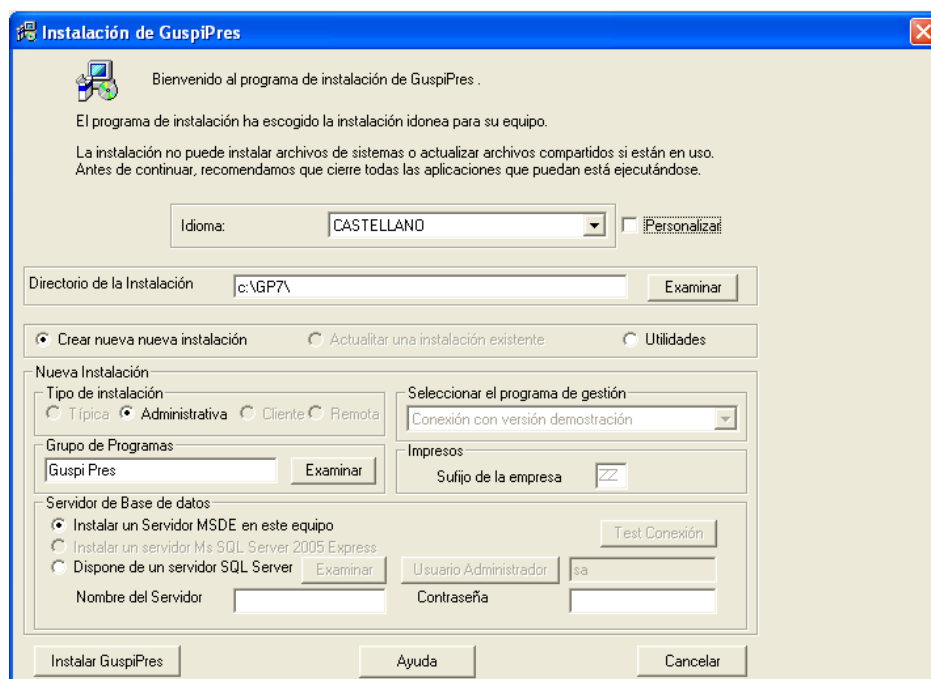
Instalación de GuspiPres

Bienvenido al programa de instalación de GuspiPres .

El programa de instalación ha escogido la instalación idonea para su equipo.

La instalación no puede instalar archivos de sistemas o actualizar archivos compartidos si están en uso. Antes de continuar, recomendamos que cierre todas las aplicaciones que puedan está ejecutándose.

Idioma: CASTELLANO
Personalizar

Directorio de la Instalación c:\GP7\ Examinar

Crear nueva nueva instalación
Actualitar una instalación existente
Utilidades

Nueva Instalación
Tipo de instalación
Típica Administrativa Cliente Remota
Seleccionar el programa de gestión
Conexión con versión demostración
Grupo de Programas
Guspi Pres Examinar
Impresos
Sufijo de la empresa ZZ
Servidor de Base de datos
Instalar un Servidor MSDE en este equipo
Test Conexión
Instalar un servidor Ms SQL Server 2005 Express
Dispone de un servidor SQL Server Examinar Usuario Administrador sa
Nombre del Servidor
Contraseña

Instalar GuspiPres
Ayuda
Cancelar